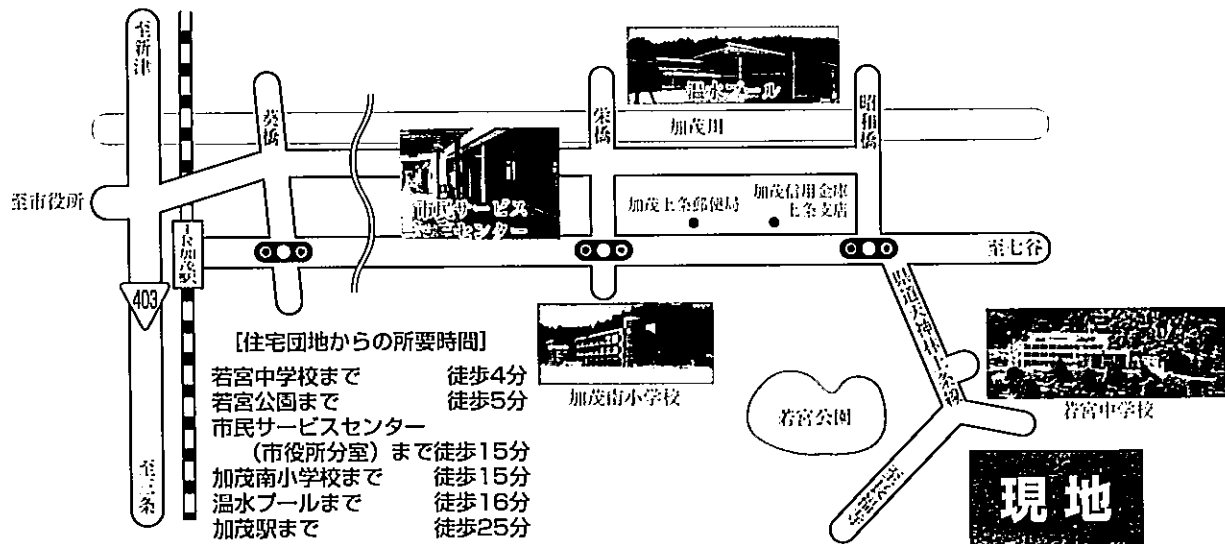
至新津

温水プール

栄橋

昭和橋

葵橋

加茂川

至市役所

市民サービスセンター

加茂上条郵便局

加茂信用金庫上条支店

JR加茂駅

至七谷

403

県道大神田上条線

[住宅団地からの所要時間]
若宮中学校まで　徒歩4分
若宮公園まで　徒歩5分
市民サービスセンター（市役所分室）まで徒歩15分
加茂南小学校まで　徒歩15分
温水プールまで　徒歩16分
加茂駅まで　徒歩25分

加茂南小学校

若宮公園

若宮中学校

至三条

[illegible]

現地